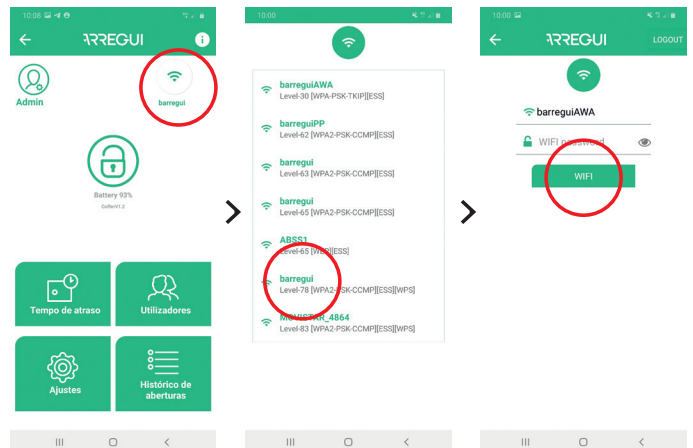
10:06

ARREGUI

Admin

barregui

Battery 93%

GofferV1.3

Tempo de atraso

Utilizadores

Ajustes

Histórico de aberturas

10:00

barreguiAWA
Level-30 [WPA-PSK-TKIP][ESS]

barreguiPP
Level-62 [WPA2-PSK-CCMP][ESS]

barregui
Level-63 [WPA2-PSK-CCMP][ESS]

barregui
Level-65 [WPA2-PSK-CCMP][ESS]

ABSS1
Level-65 [WEP][ESS]

barregui
Level-78 [WPA2-PSK-CCMP][ESS][WPS]

MOVISTAR_4864
Level-83 [WPA2-PSK-CCMP][ESS][WPS]

10:00

ARREGUI

LOGOUT

barreguiAWA

WIFI password

WIFI